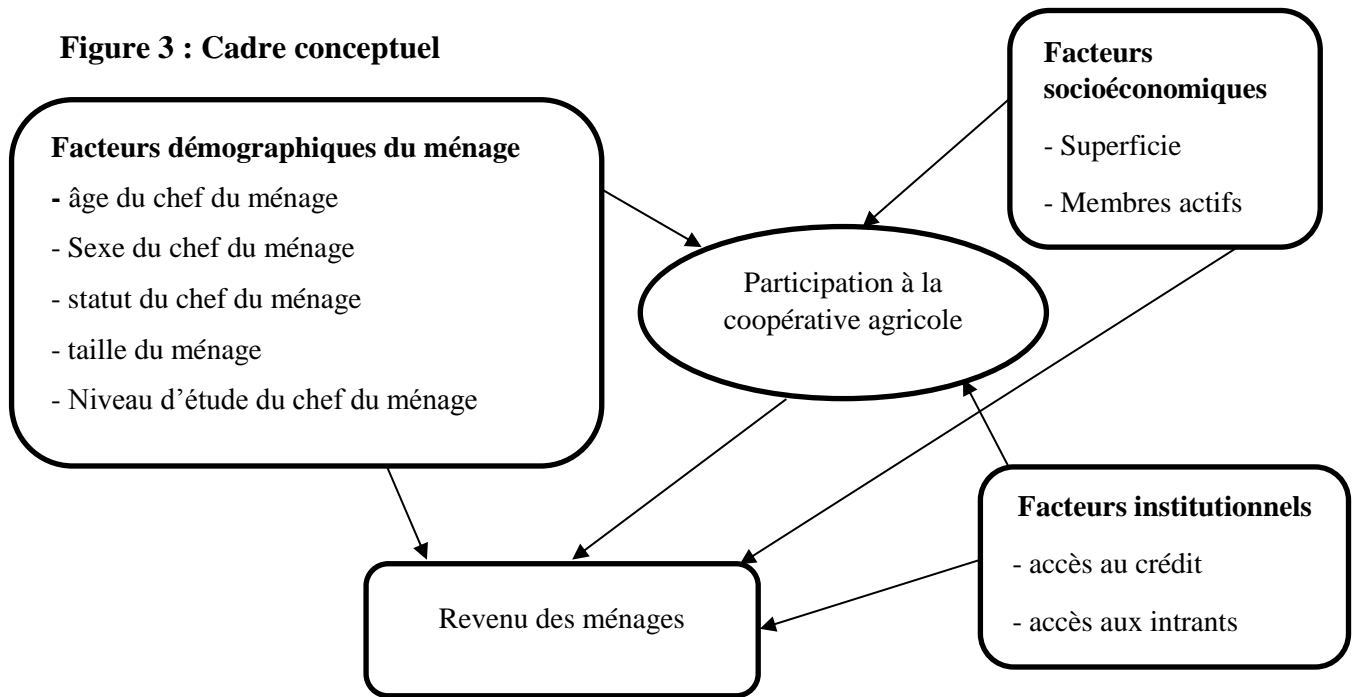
**Figure 3 : Cadre conceptuel**

**Facteurs socioéconomiques**

- Superficie

- Membres actifs

**Facteurs démographiques du ménage**

- âge du chef du ménage

- Sexe du chef du ménage

- statut du chef du ménage

- taille du ménage

- Niveau d'étude du chef du ménage

Participation à la coopérative agricole

**Facteurs institutionnels**

- accès au crédit

- accès aux intrants

Revenu des ménages